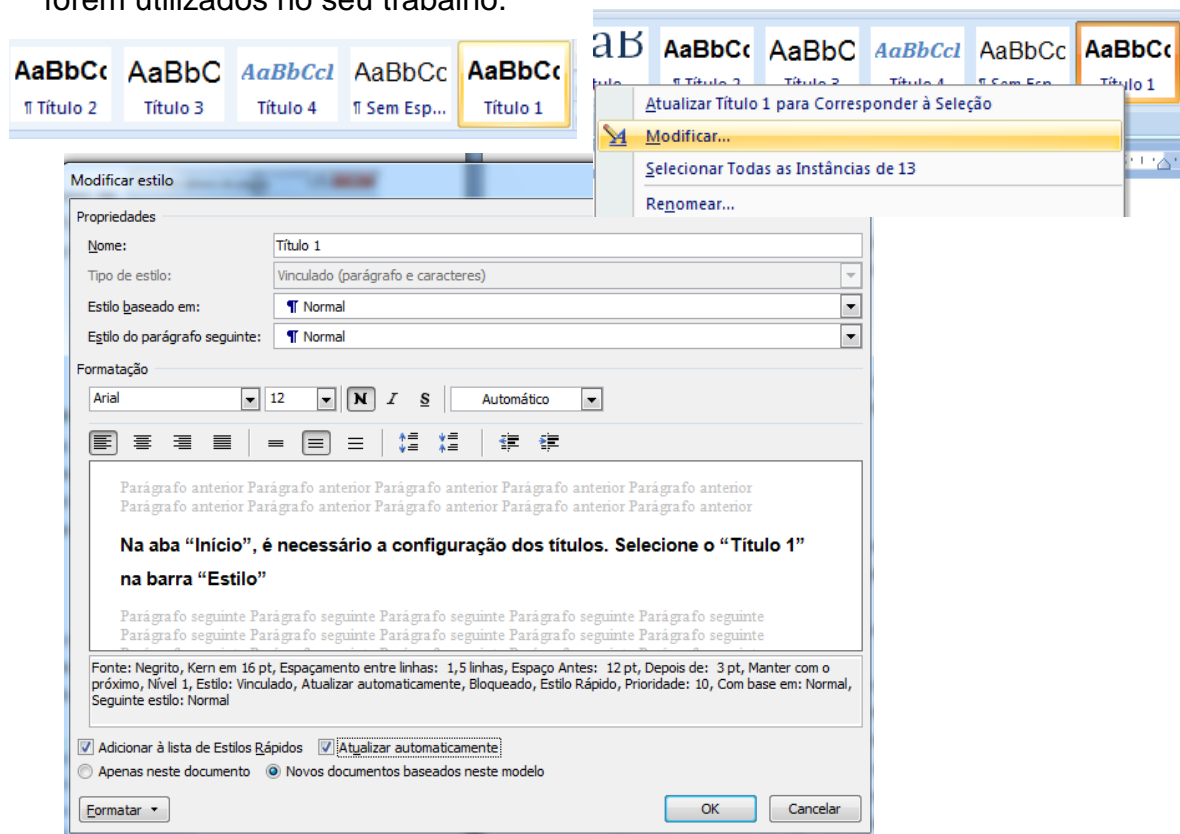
forem utilizados no seu trabalho.

AaBbCc AaBbC AaBbCcI AaBbCc AaBbCc
¶ Título 2 Título 3 Título 4 ¶ Sem Esp... Título 1

aB AaBbCc AaBbC AaBbCcI AaBbCc AaBbCc
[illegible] ¶ Título 2 Título 3 Título 4 ¶ Sem Esp... Título 1

Atualizar Título 1 para Corresponder à Seleção
Modificar...
Selecionar Todas as Instâncias de 13
Renomear...

Modificar estilo

Propriedades
Nome: Título 1
Tipo de estilo: Vinculado (parágrafo e caracteres)
Estilo baseado em: ¶ Normal
Estilo do parágrafo seguinte: ¶ Normal

Formatação
Arial 12 N I S Automático

Parágrafo anterior Parágrafo anterior Parágrafo anterior Parágrafo anterior Parágrafo anterior Parágrafo anterior Parágrafo anterior Parágrafo anterior Parágrafo anterior Parágrafo anterior

Na aba "Início", é necessário a configuração dos títulos. Selecione o "Título 1" na barra "Estilo"

Parágrafo seguinte Parágrafo seguinte Parágrafo seguinte Parágrafo seguinte Parágrafo seguinte Parágrafo seguinte Parágrafo seguinte Parágrafo seguinte Parágrafo seguinte Parágrafo seguinte

Fonte: Negrito, Kern em 16 pt, Espaçamento entre linhas: 1,5 linhas, Espaço Antes: 12 pt, Depois de: 3 pt, Manter com o próximo, Nível 1, Estilo: Vinculado, Atualizar automaticamente, Bloqueado, Estilo Rápido, Prioridade: 10, Com base em: Normal, Seguinte estilo: Normal

Adicionar à lista de Estilos Rápidos Atualizar automaticamente
Apenas neste documento Novos documentos baseados neste modelo

Formatar OK Cancelar